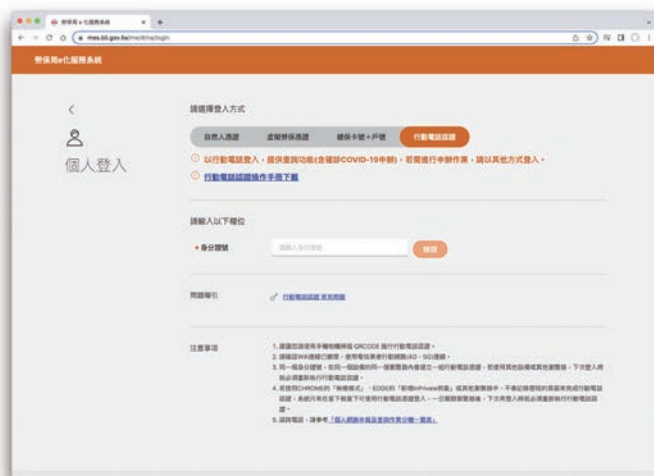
勞保局e化服務系統
mes.bli.gov.tw/meiiXtra/login

勞保局e化服務系統

個人登入

請選擇登入方式

自然人憑證 | 虛擬勞保憑證 | 健保卡號+戶號 | 行動電話認證

以行動電話登入，提供查詢功能(含確診COVID-19申辦)，若需進行申辦作業，請以其他方式登入。

行動電話認證操作手冊下載

請輸入以下欄位

• 身分證號 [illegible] 確認

問題導引 行動電話認證 常見問題

注意事項
1. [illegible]
2. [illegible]
3. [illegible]
4. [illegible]
5. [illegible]